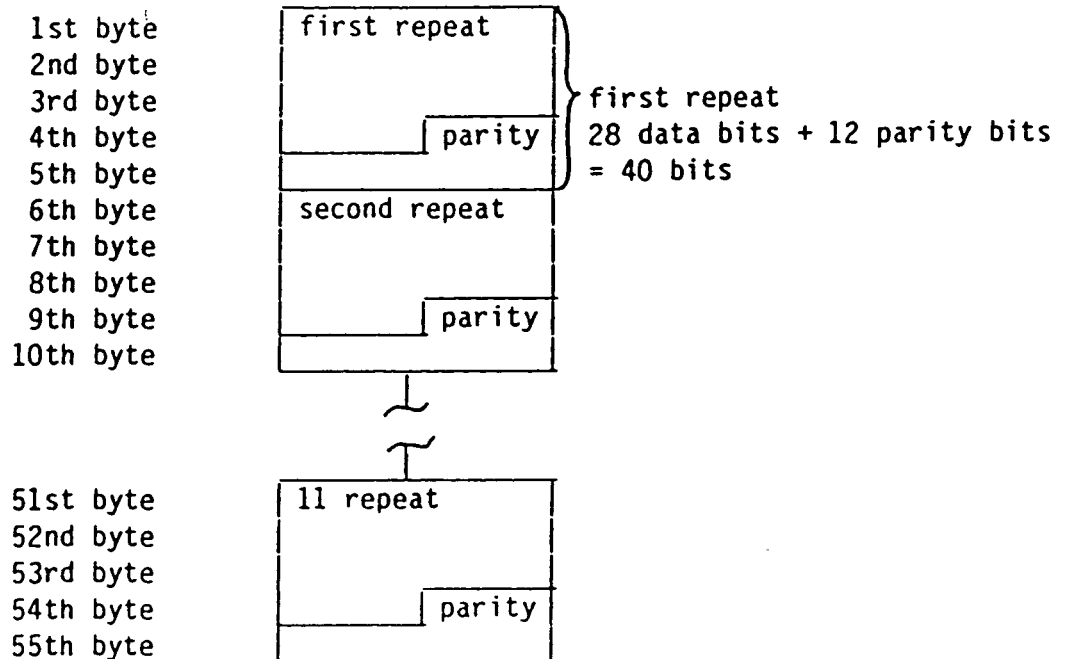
1st byte
2nd byte
3rd byte
4th byte
5th byte
6th byte
7th byte
8th byte
9th byte
10th byte

first repeat

parity

first repeat
28 data bits + 12 parity bits
= 40 bits

second repeat

parity

51st byte
52nd byte
53rd byte
54th byte
55th byte

11 repeat

parity